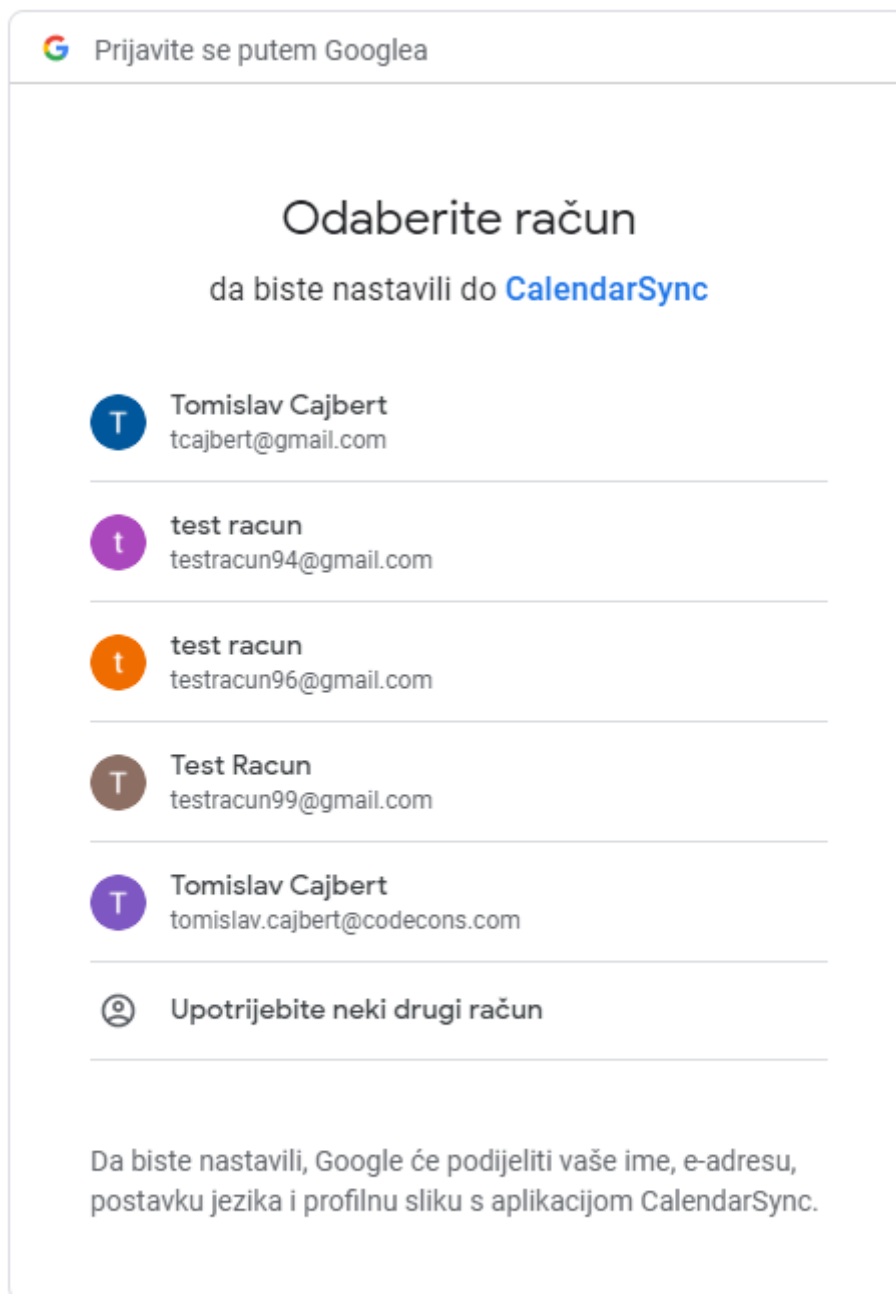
G Prijavite se putem Googlea

Odaberite račun

da biste nastavili do CalendarSync

T Tomislav Cajbert
tcajbert@gmail.com

t test racun
testracun94@gmail.com

t test racun
testracun96@gmail.com

T Test Racun
testracun99@gmail.com

T Tomislav Cajbert
tomislav.cajbert@codecons.com

Upotrijebite neki drugi račun

Da biste nastavili, Google će podijeliti vaše ime, e-adresu, postavku jezika i profilnu sliku s aplikacijom CalendarSync.